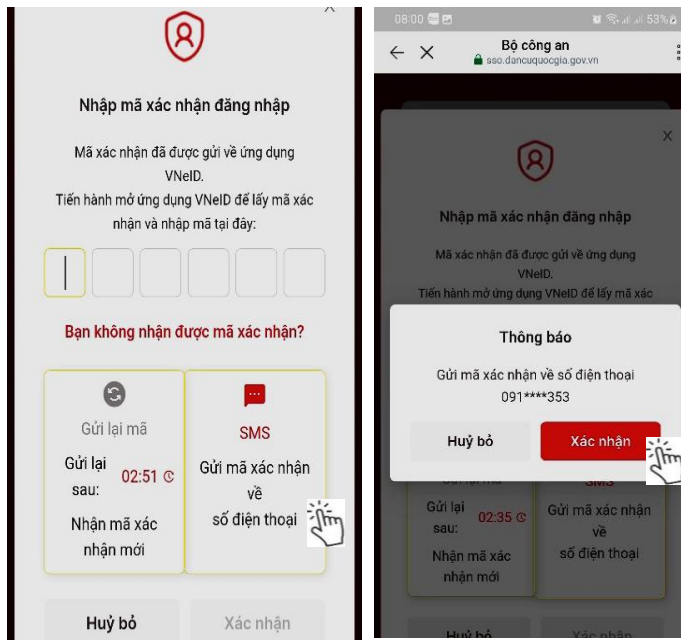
Nhập mã xác nhận đăng nhập

Mã xác nhận đã được gửi về ứng dụng VNeID.
Tiến hành mở ứng dụng VNeID để lấy mã xác nhận và nhập mã tại đây:

Bạn không nhận được mã xác nhận?

Gửi lại mã
Gửi lại sau: 02:51
Nhận mã xác nhận mới

SMS
Gửi mã xác nhận về số điện thoại

Huỷ bỏ
Xác nhận

08:00 53%
Bộ công an
sso.dancuquocgia.gov.vn

Nhập mã xác nhận đăng nhập

Mã xác nhận đã được gửi về ứng dụng VNeID.
Tiến hành mở ứng dụng VNeID để lấy mã xác

Thông báo
Gửi mã xác nhận về số điện thoại 091****353
Huỷ bỏ
Xác nhận

Gửi lại sau: 02:35
Nhận mã xác nhận mới

Gửi mã xác nhận về số điện thoại

Huỷ bỏ
Xác nhận